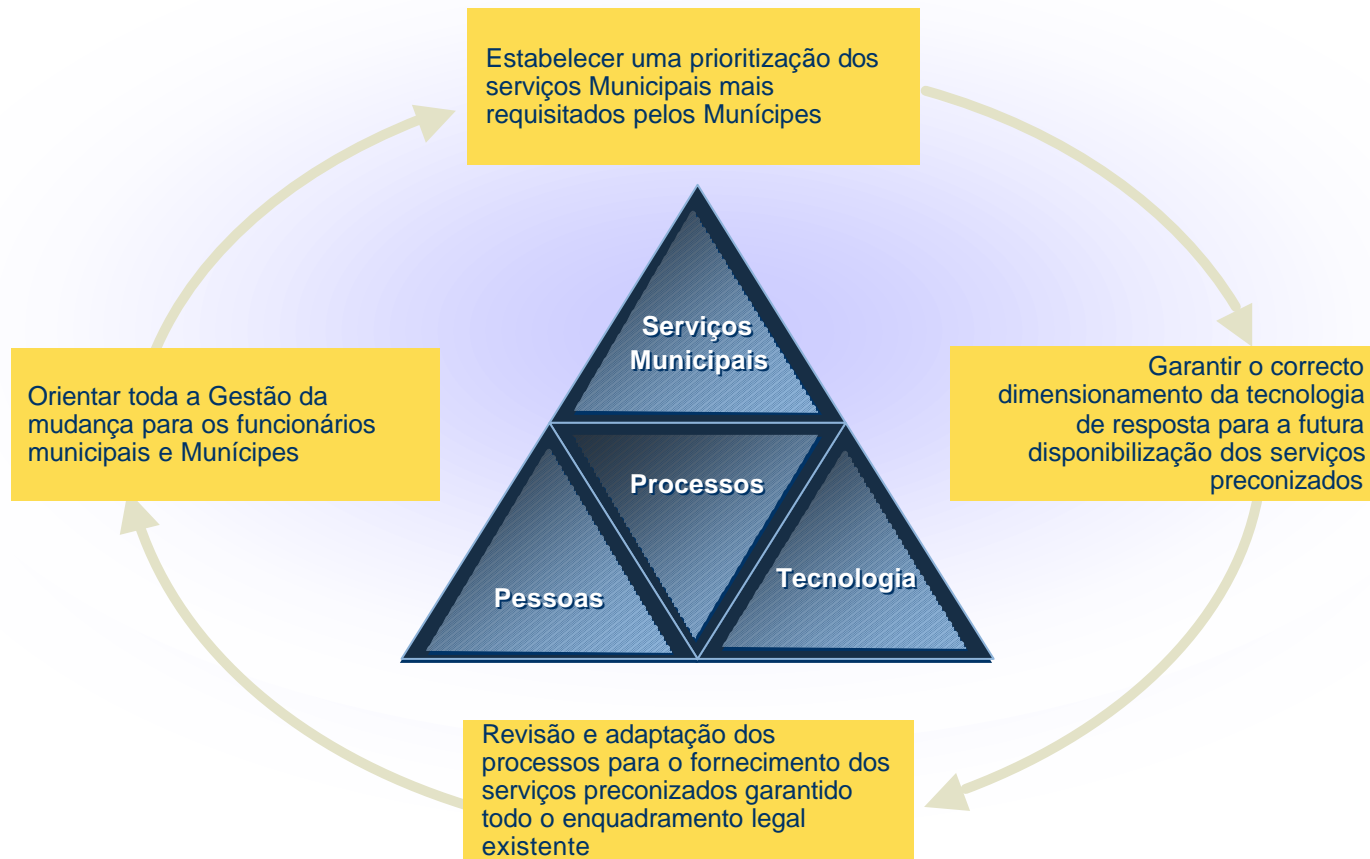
Estabelecer uma prioritização dos serviços Municipais mais requisitados pelos Munícipes

Serviços Municipais

Orientar toda a Gestão da mudança para os funcionários municipais e Munícipes

Garantir o correcto dimensionamento da tecnologia de resposta para a futura disponibilização dos serviços preconizados

Processos

Pessoas

Tecnologia

Revisão e adaptação dos processos para o fornecimento dos serviços preconizados garantido todo o enquadramento legal existente